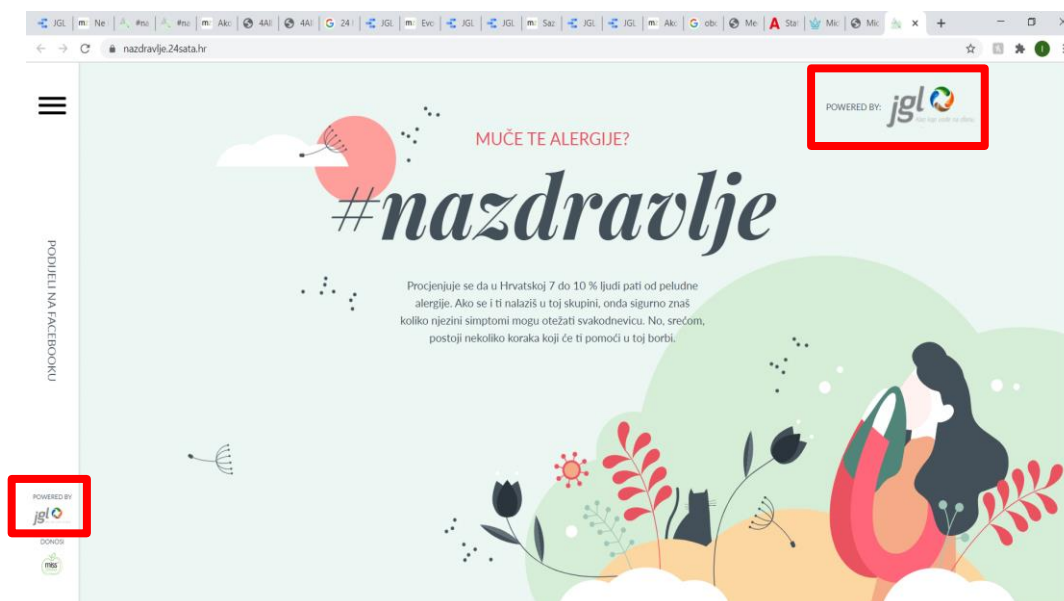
JGL | Ne | #n | #n | Ak | 4A | 4A | 24 | JGL | Ev | JGL | JGL | Sa | JGL | JGL | Ak | ob | Me | Sta | Mi | Mi

nazdravlje.24sata.hr

POWERED BY: jgl

MUČE TE ALERGIJE?

#nazdravlje

Procjenjuje se da u Hrvatskoj 7 do 10 % ljudi pati od peludne alergije. Ako se i ti nalaziš u toj skupini, onda sigurno znaš koliko njezini simptomi mogu otežati svakodnevicu. No, srećom, postoji nekoliko koraka koji će ti pomoći u toj borbi.

PODIJELI NA FACEBOOKU

POWERED BY
jgl

DONOSI:
miss